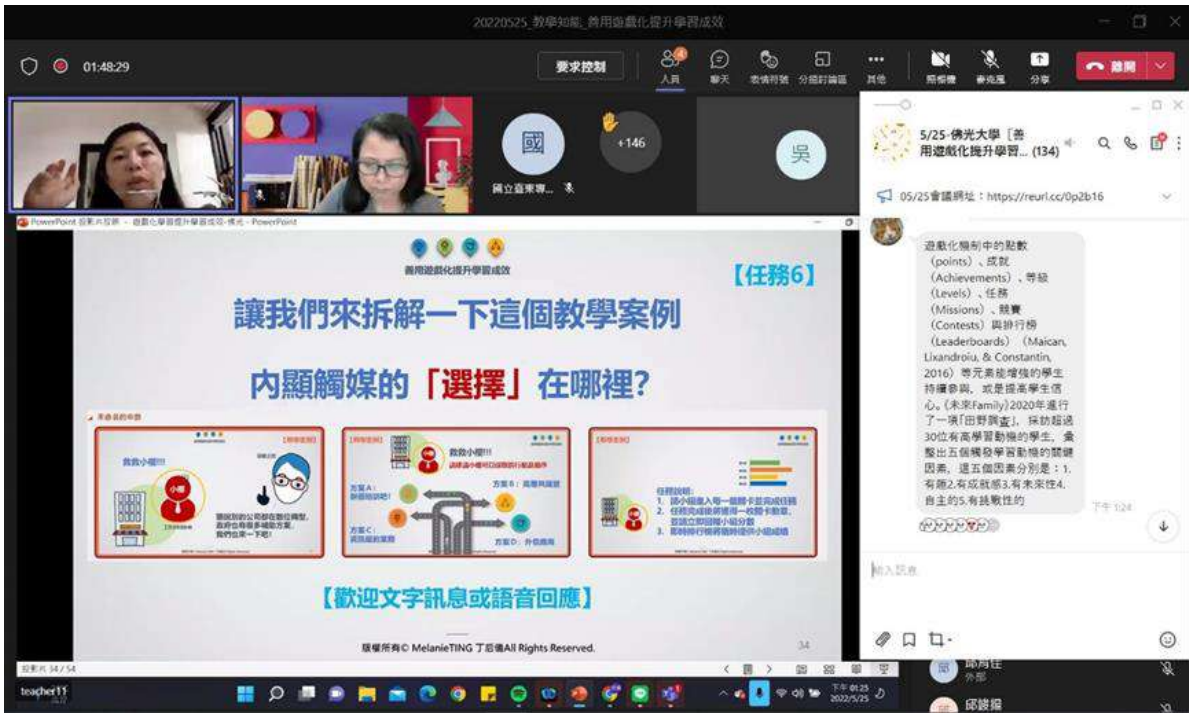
20220525_教學知能_善用遊戲化提升學習成效

01:48:29

要求控制

人員 聊天 表情符號 分組討論區 其他 相機 麥克風 分享 離開

國

國立臺東專...

+146

吳

PowerPoint 投影片放映 - 遊戲化學習提升學習成效-帳光 - PowerPoint

善用遊戲化提升學習成效

【任務6】

讓我們來拆解一下這個教學案例

內顯觸媒的「選擇」在哪裡?

救救小蝦!!!

小蝦

救救小蝦!!!

方案A:

方案B:

方案C:

方案D:

任務說明:

【歡迎文字訊息或語音回應】

版權所有© MelanieTING 丁后儀All Rights Reserved.

34

投影片 34 / 54

5/25-佛光大學〔善用遊戲化提升學習... (134)

05/25會議網址:https://reurl.cc/0p2b16

遊戲化機制中的點數(points)、成就(Achievements)、等級(Levels)、任務(Missions)、競賽(Contests)與排行榜(Leaderboards)(Maican, Lixandroiu, & Constantin, 2016)等元素能增進的學生持續參與,或是提高學生信心。《未來Family》2020年進行了一項「田野調查」,採訪超過30位有高學習動機的學生,彙整出五個觸發學習動機的關鍵因素,這五個因素分別是:1.有趣2.有成就感3.有未來性4.自主的5.有挑戰性的

下午 1:24

輸入訊息

teacher11

下午 01:25
2022/5/25

外部

邱